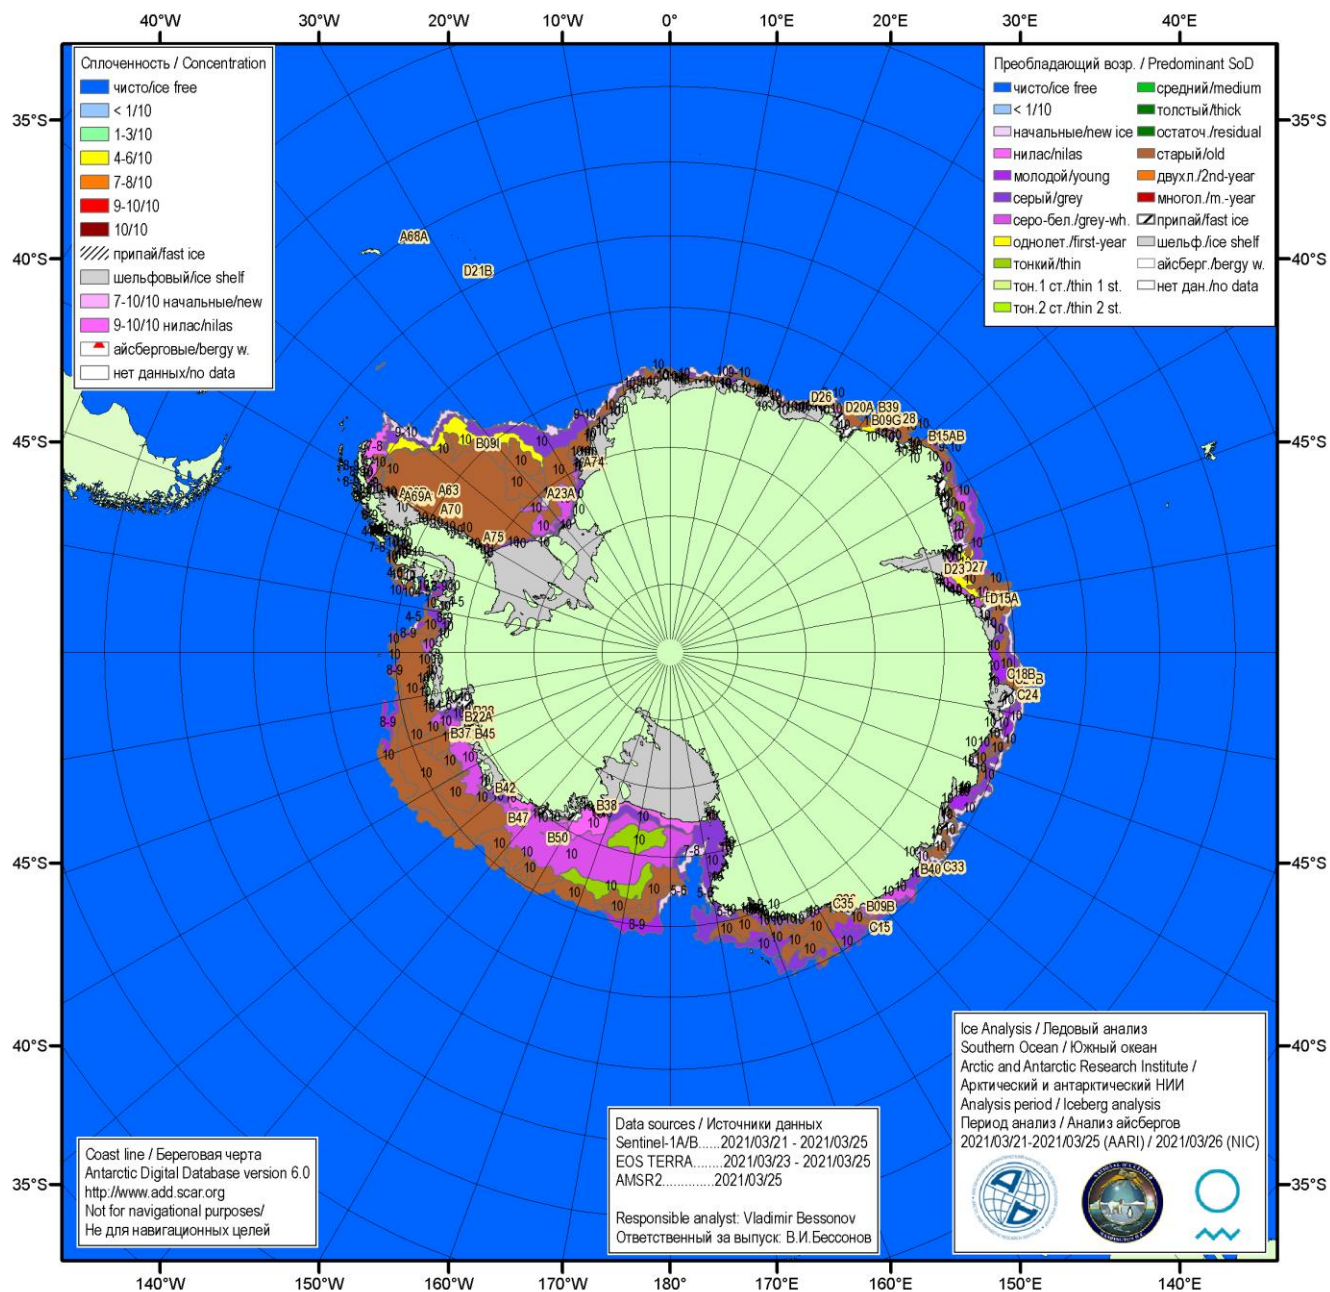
40°W 30°W 20°W 10°W 0° 10°E 20°E 30°E 40°E

Сплоченность / Concentration
чисто/ice free
< 1/10
1-3/10
4-6/10
7-8/10
9-10/10
10/10
припай/fast ice
шельфовый/ice shelf
7-10/10 начальные/new
9-10/10 нилас/nilas
айсберговые/bergy w.
нет данных/no data

Преобладающий возр. / Predominant SoD
чисто/ice free
< 1/10
начальные/new ice
нилас/nilas
молодой/young
серый/grey
серо-бел./grey-wh.
однолет./first-year
тонкий/thin
тон.1 ст./thin 1 st.
тон.2 ст./thin 2 st.
средний/medium
толстый/thick
остаточ./residual
старый/old
двухл./2nd-year
многол./m.-year
припай/fast ice
шельф./ice shelf
айсберг./bergy w.
нет дан./no data

35°S 40°S 45°S 45°S 40°S 35°S
35°S 40°S 45°S 45°S 40°S 35°S

A68A D21B B09I A74 A63 A69A A70 A23A A75 D26 D20A B39 B09G 28 B15AB D23 D27 D15A C18B C24 B22A B37 B45 B42 B38 B47 B50 B40 C33 C35 B09B C15

Ice Analysis / Ледовый анализ
Southern Ocean / Южный океан
Arctic and Antarctic Research Institute /
Арктический и антарктический НИИ
Analysis period / Iceberg analysis
Период анализа / Анализ айсбергов
2021/03/21-2021/03/25 (AARI) / 2021/03/26 (NIC)

Data sources / Источники данных
Sentinel-1A/B......2021/03/21 - 2021/03/25
EOS TERRA........2021/03/23 - 2021/03/25
AMSR2.............2021/03/25

Responsible analyst: Vladimir Bessonov
Ответственный за выпуск: В.И.Бессонов

Coast line / Береговая черта
Antarctic Digital Database version 6.0
http://www.add.scar.org
Not for navigational purposes/
Не для навигационных целей

140°W 150°W 160°W 170°W 180° 170°E 160°E 150°E 140°E